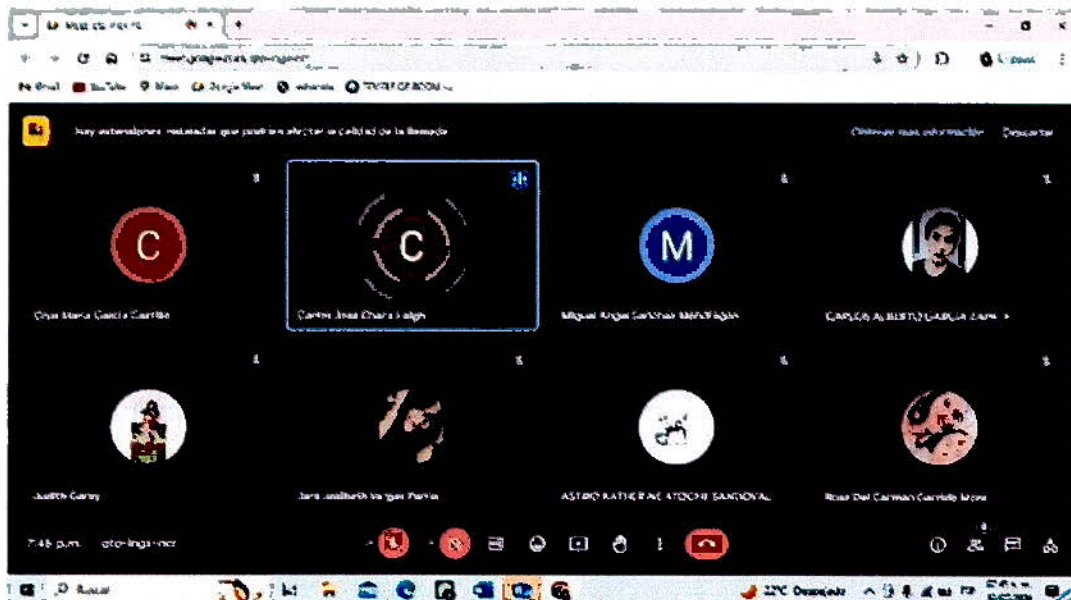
Meet

Gmail YouTube Maps Google Meet

Hay extensiones instaladas que podrían afectar la calidad de la llamada

Obtener más información Descartar

C
C
M

Carlos Jose Chara Leigh

Miguel Angel Sanchez Mendigaña

CARLOS ALBERTO GARCIA ZAPA

Judith Gaviry

ASTRID KATHERINE ATOCHE SANDOVAL

Rosa Del Carmen Carrillo Mora

7:46 p.m.

Buscar

22°C